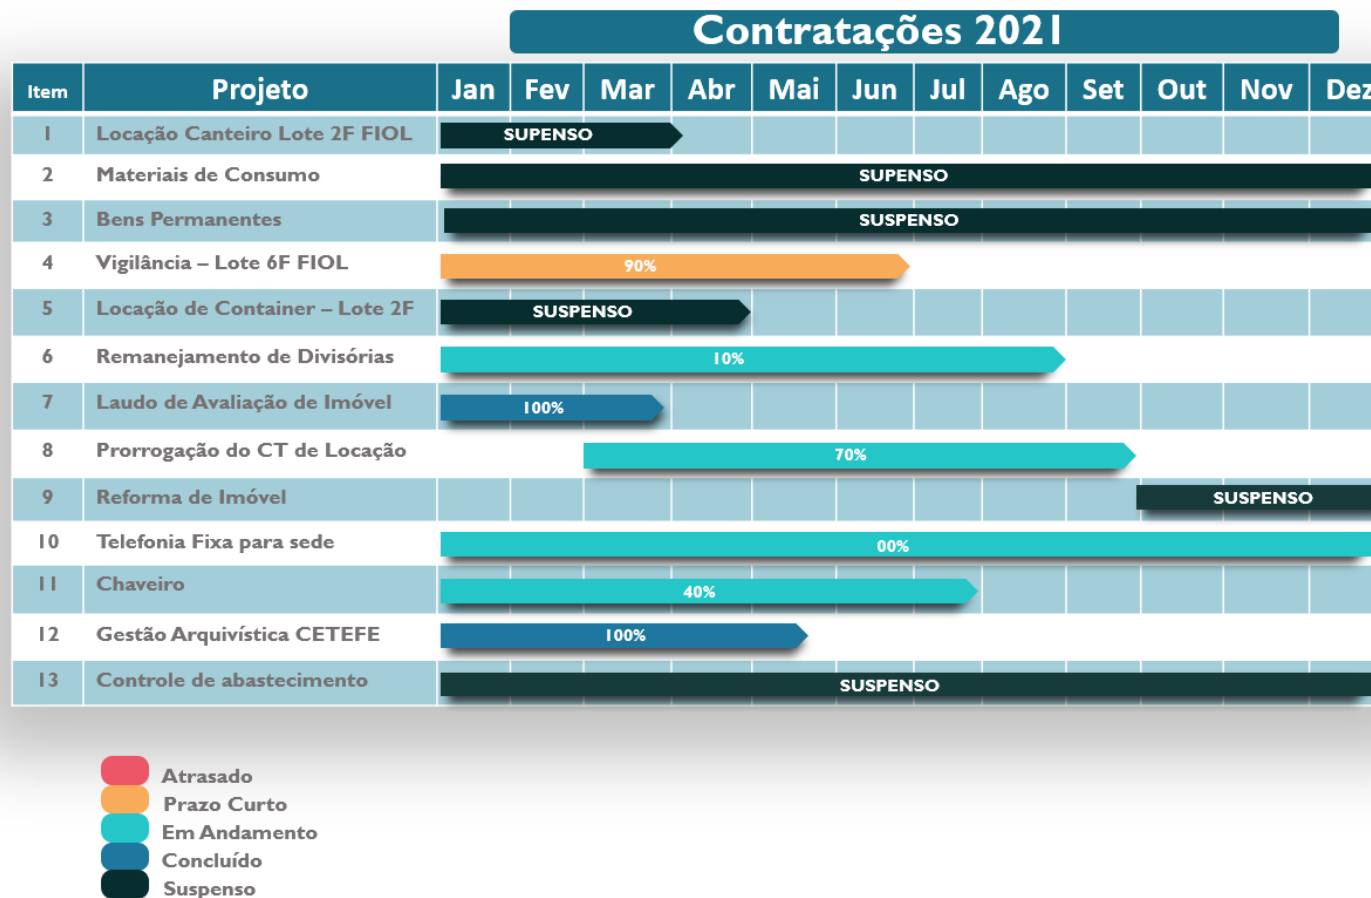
Contratações 2021

| Item | Projeto | Jan | Fev | Mar | Abr | Mai | Jun | Jul | Ago | Set | Out | Nov | Dez |
|---|---|---|---|---|---|---|---|---|---|---|---|---|---|
| 1 | Locação Canteiro Lote 2F FIOL | SUPENSO | | | | | | | | | | | |
| 2 | Materiais de Consumo | SUPENSO | | | | | | | | | | | |
| 3 | Bens Permanentes | SUSPENSO | | | | | | | | | | | |
| 4 | Vigilância – Lote 6F FIOL | 90% | | | | | | | | | | | |
| 5 | Locação de Container – Lote 2F | SUSPENSO | | | | | | | | | | | |
| 6 | Remanejamento de Divisórias | 10% | | | | | | | | | | | |
| 7 | Laudo de Avaliação de Imóvel | 100% | | | | | | | | | | | |
| 8 | Prorrogação do CT de Locação | | | 70% | | | | | | | | | |
| 9 | Reforma de Imóvel | | | | | | | | | | SUSPENSO | | |
| 10 | Telefonia Fixa para sede | 00% | | | | | | | | | | | |
| 11 | Chaveiro | 40% | | | | | | | | | | | |
| 12 | Gestão Arquivística CETEFE | 100% | | | | | | | | | | | |
| 13 | Controle de abastecimento | SUSPENSO | | | | | | | | | | | |

Atrasado
Prazo Curto
Em Andamento
Concluído
Suspenso